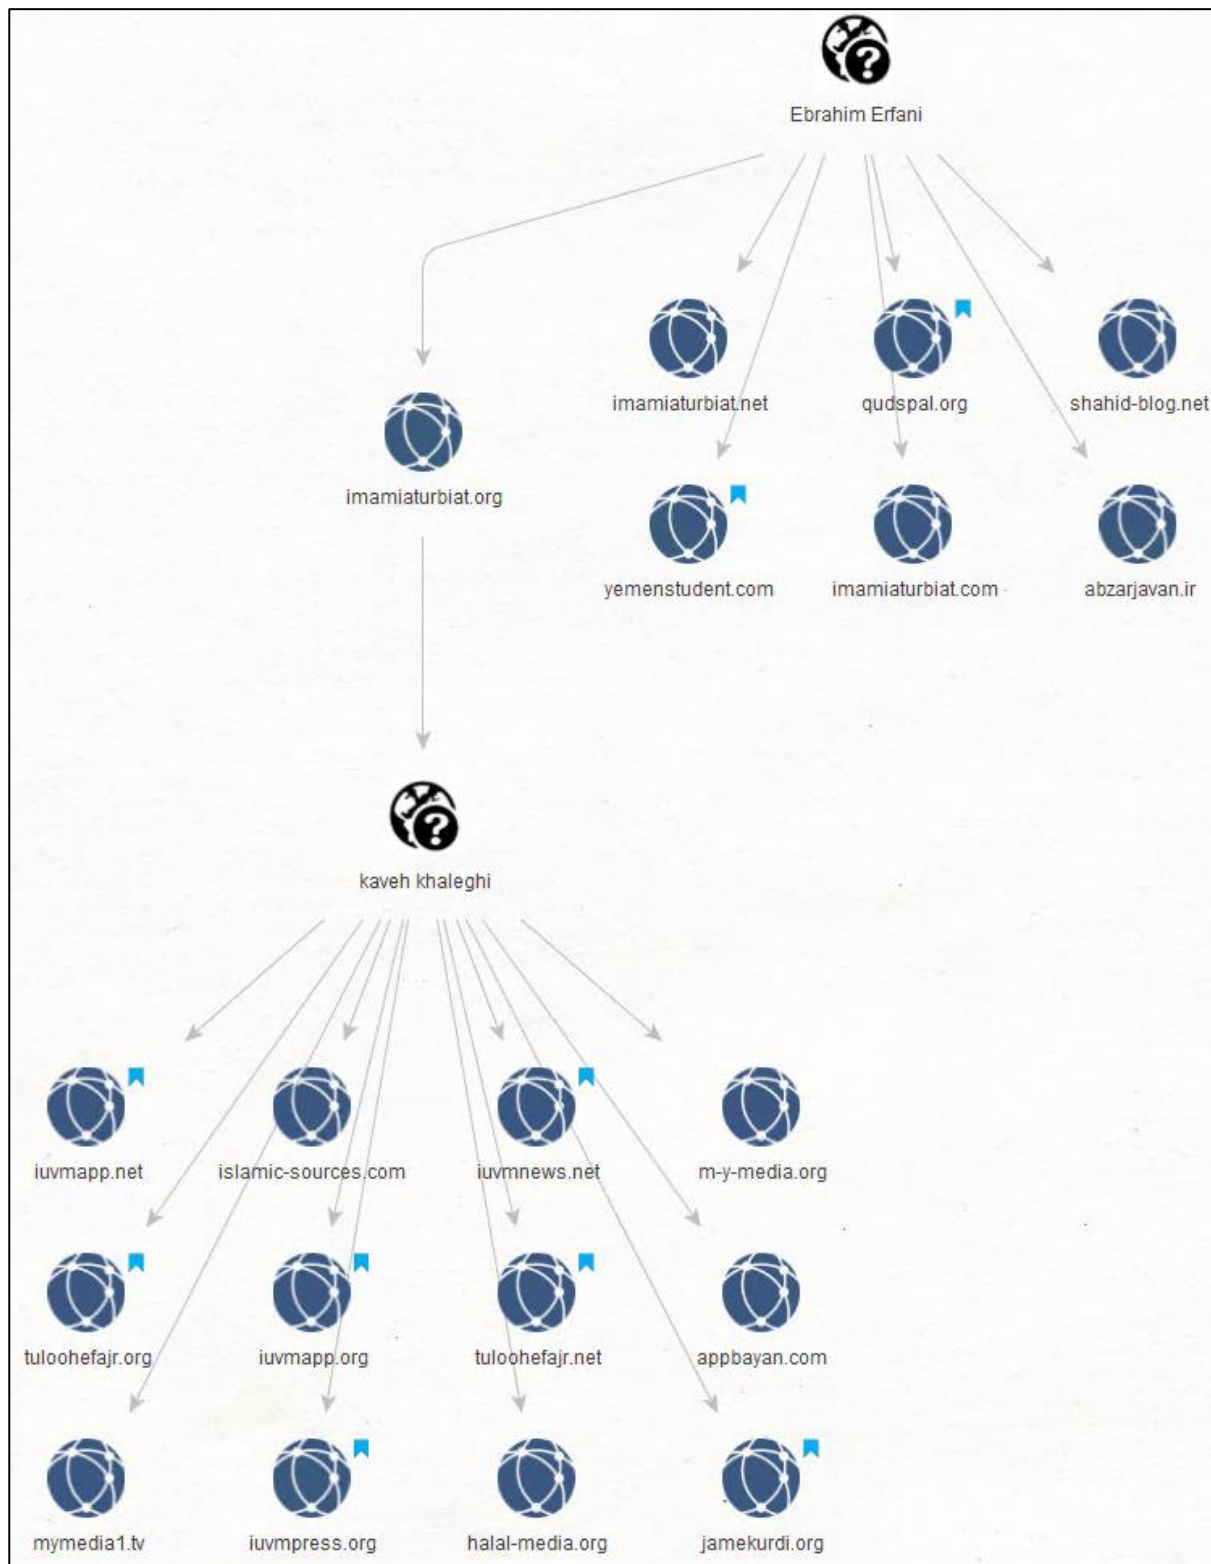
Ebrahim Erfani

imamiaturbiat.org

imamiaturbiat.net

qudspal.org

shahid-blog.net

yemenstudent.com

imamiaturbiat.com

abzarjavan.ir

kaveh khaleghi

iuvmapp.net

islamic-sources.com

iuvmnews.net

m-y-media.org

tuloohefajr.org

iuvmapp.org

tuloohefajr.net

appbayan.com

mymedia1.tv

iuvmpress.org

halal-media.org

jamekurdi.org